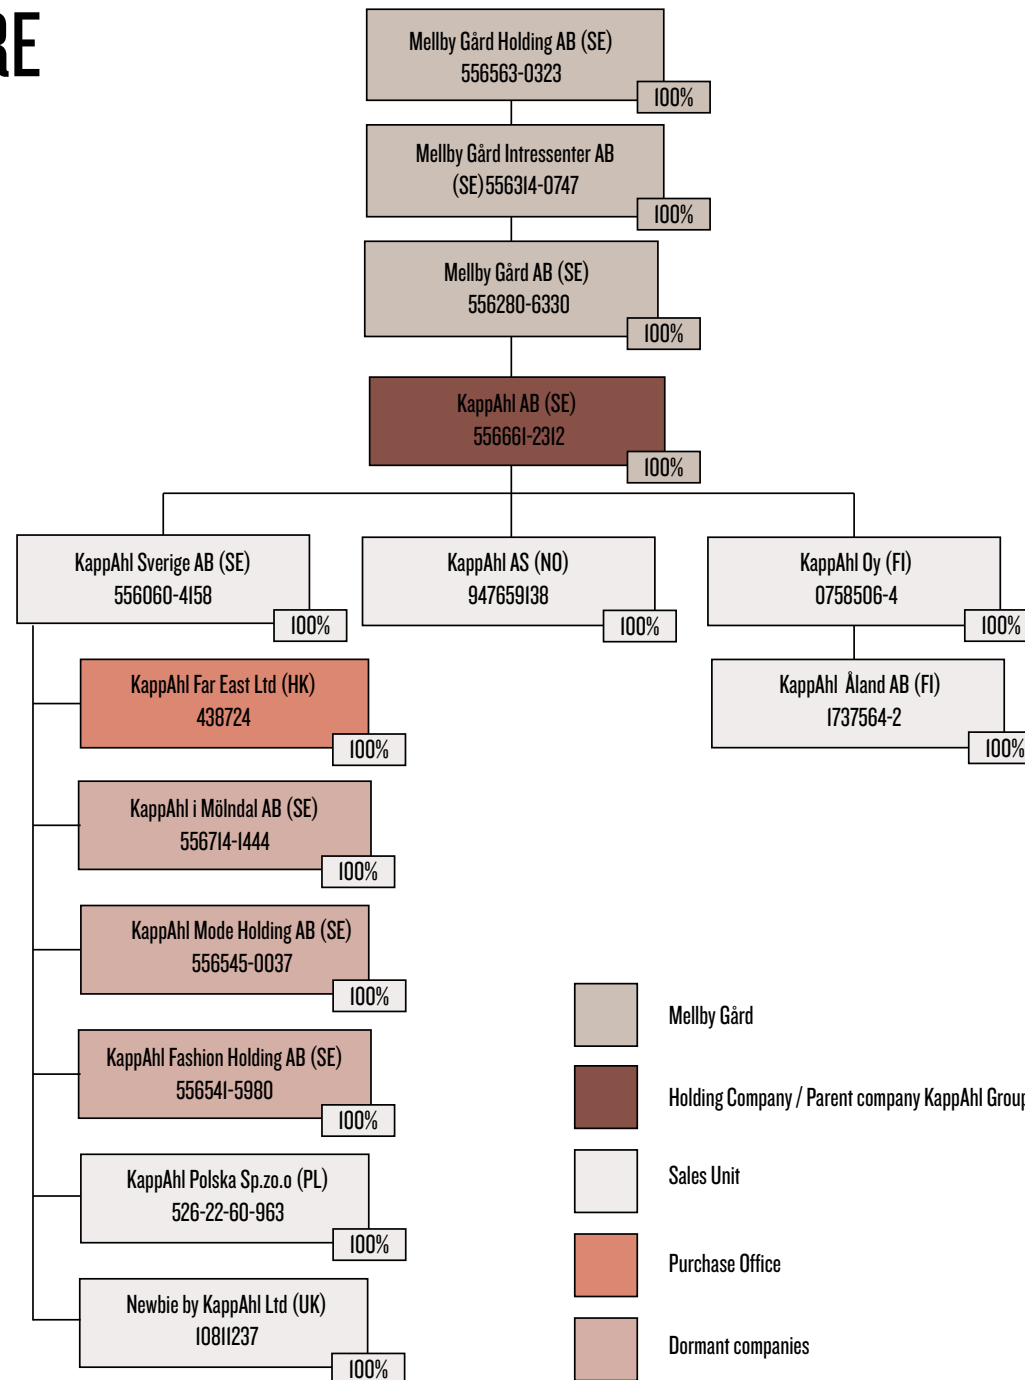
RE

Mellby Gård Holding AB (SE)
556563-0323
100%

Mellby Gård Intressenter AB (SE) 556314-0747
100%

Mellby Gård AB (SE)
556280-6330
100%

KappAhl AB (SE)
556661-2312
100%

KappAhl Sverige AB (SE)
556060-4158
100%

KappAhl AS (NO)
947659138
100%

KappAhl Oy (FI)
0758506-4
100%

KappAhl Far East Ltd (HK)
438724
100%

KappAhl Åland AB (FI)
1737564-2
100%

KappAhl i Mölndal AB (SE)
556714-1444
100%

KappAhl Mode Holding AB (SE)
556545-0037
100%

KappAhl Fashion Holding AB (SE)
556541-5980
100%

KappAhl Polska Sp.zo.o (PL)
526-22-60-963
100%

Newbie by KappAhl Ltd (UK)
10811237
100%

Mellby Gård

Holding Company / Parent company KappAhl Grou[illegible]

Sales Unit

Purchase Office

Dormant companies